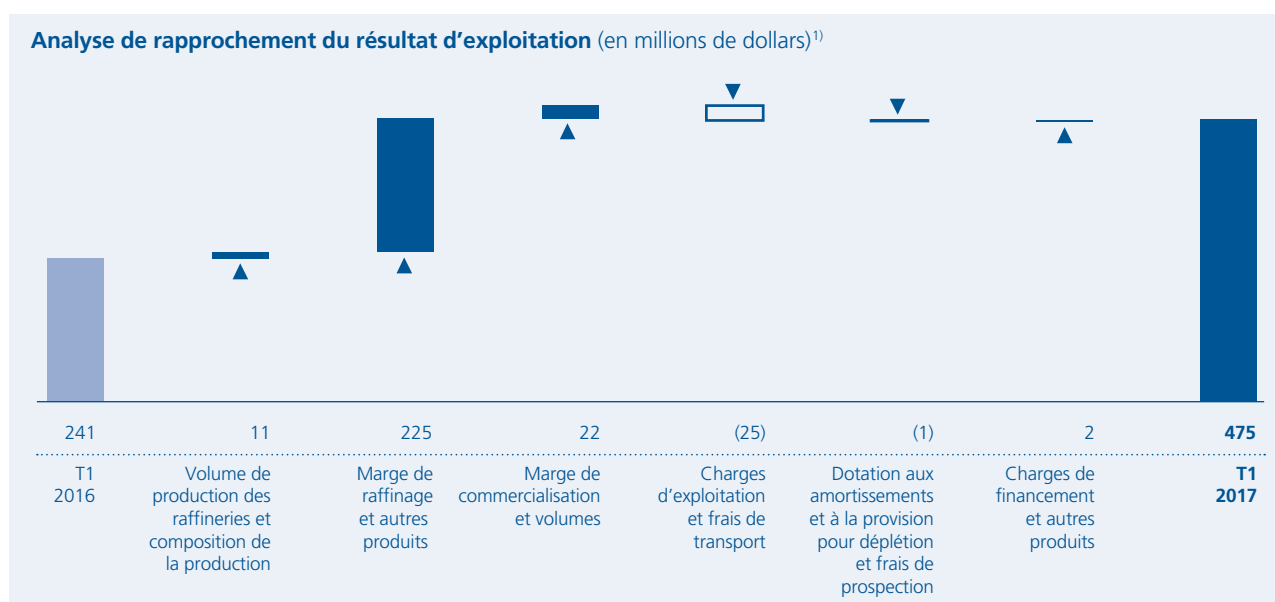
**Analyse de rapprochement du résultat d'exploitation** (en millions de dollars)$^{1)}$

| 241 | 11 | 225 | 22 | (25) | (1) | 2 | **475** |
|---|---|---|---|---|---|---|---|
| T1 2016 | Volume de production des raffineries et composition de la production | Marge de raffinage et autres produits | Marge de commercialisation et volumes | Charges d'exploitation et frais de transport | Dotation aux amortissements et à la provision pour déplétion et frais de prospection | Charges de financement et autres produits | **T1 2017** |